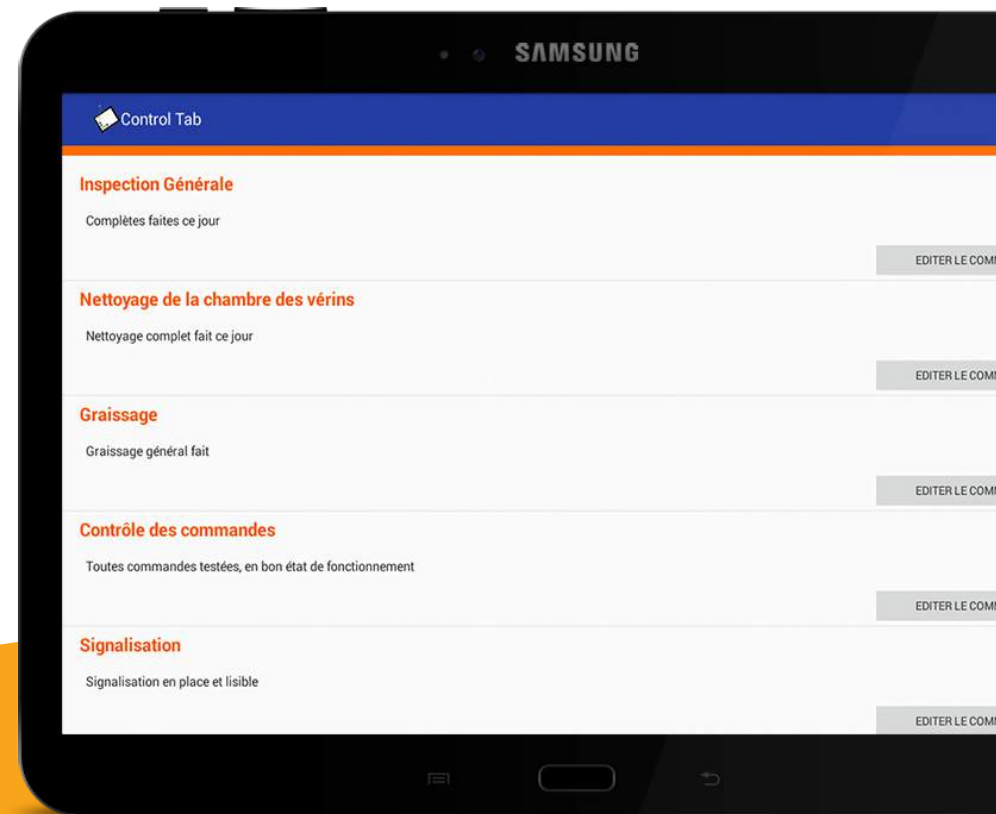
SAMSUNG

Control Tab

Inspection Générale

Complètes faites ce jour

EDITER LE COM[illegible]

Nettoyage de la chambre des vérins

Nettoyage complet fait ce jour

EDITER LE COM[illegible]

Graissage

Graissage général fait

EDITER LE COM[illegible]

Contrôle des commandes

Toutes commandes testées, en bon état de fonctionnement

EDITER LE COM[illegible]

Signalisation

Signalisation en place et lisible

EDITER LE COM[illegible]